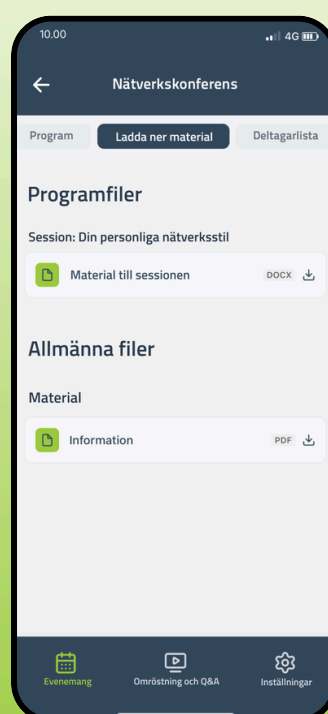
10.00

4G

Nätverkskonferens

Program

Ladda ner material

Deltagarlista

Programfiler

Session: Din personliga nätverksstil

Material till sessionen

DOCX

Allmänna filer

Material

Information

PDF

Evenemang

Omröstning och Q&A

Inställningar